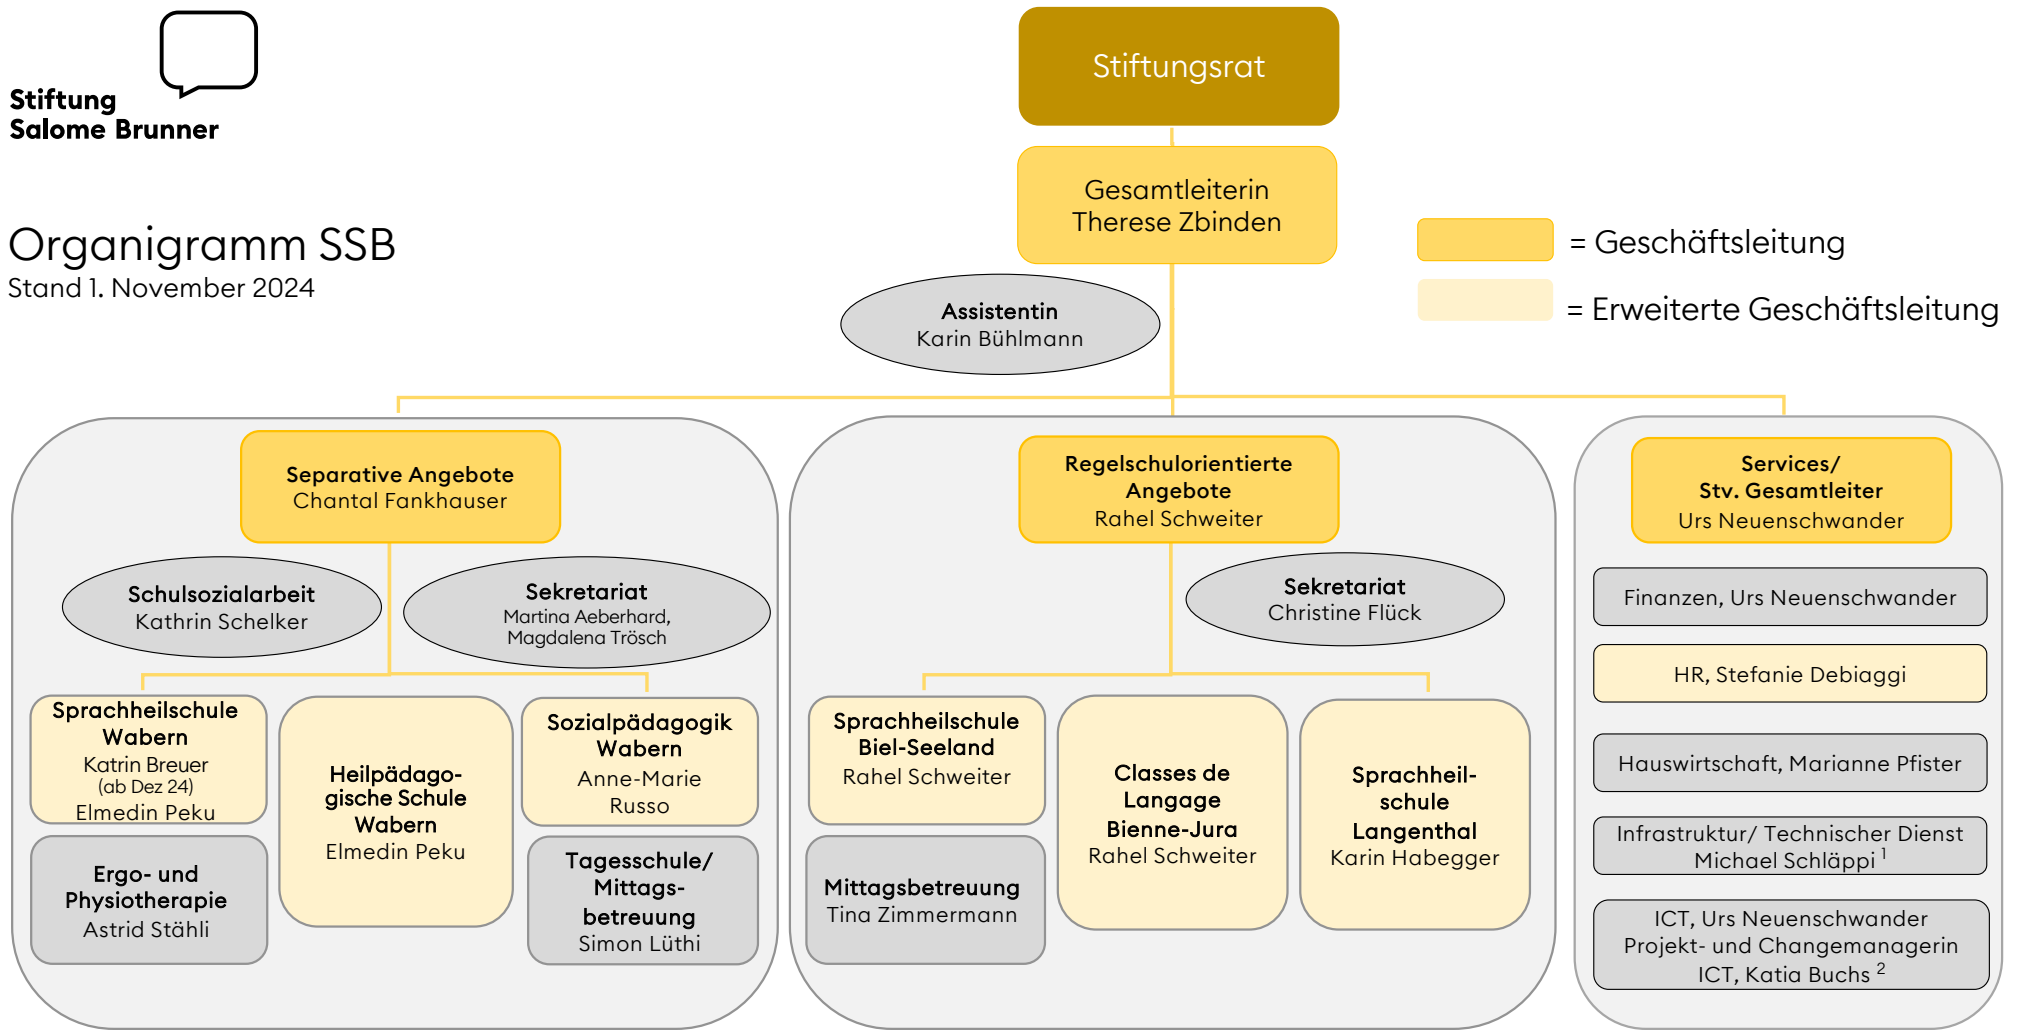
Stiftung Salome Brunner

Organigramm SSB
Stand 1. November 2024

Stiftungsrat

Gesamtleiterin
Therese Zbinden

= Geschäftsleitung

= Erweiterte Geschäftsleitung

Assistentin
Karin Bühlmann

Separative Angebote
Chantal Fankhauser

Schulsozialarbeit
Kathrin Schelker

Sekretariat
Martina Aeberhard, Magdalena Trösch

Sprachheilschule Wabern
Katrin Breuer
(ab Dez 24)
Elmedin Peku

Heilpädagogische Schule Wabern
Elmedin Peku

Sozialpädagogik Wabern
Anne-Marie Russo

Ergo- und Physiotherapie
Astrid Stähli

Tagesschule/ Mittagsbetreuung
Simon Lüthi

Regelschulorientierte Angebote
Rahel Schweiter

Sekretariat
Christine Flück

Sprachheilschule Biel-Seeland
Rahel Schweiter

Classes de Langage Bienne-Jura
Rahel Schweiter

Sprachheilschule Langenthal
Karin Habegger

Mittagsbetreuung
Tina Zimmermann

Services/ Stv. Gesamtleiter
Urs Neuenschwander

Finanzen, Urs Neuenschwander

HR, Stefanie Debiaggi

Hauswirtschaft, Marianne Pfister

Infrastruktur/ Technischer Dienst Michael Schläppi $^1$

ICT, Urs Neuenschwander
Projekt- und Changemanagerin ICT, Katia Buchs $^2$